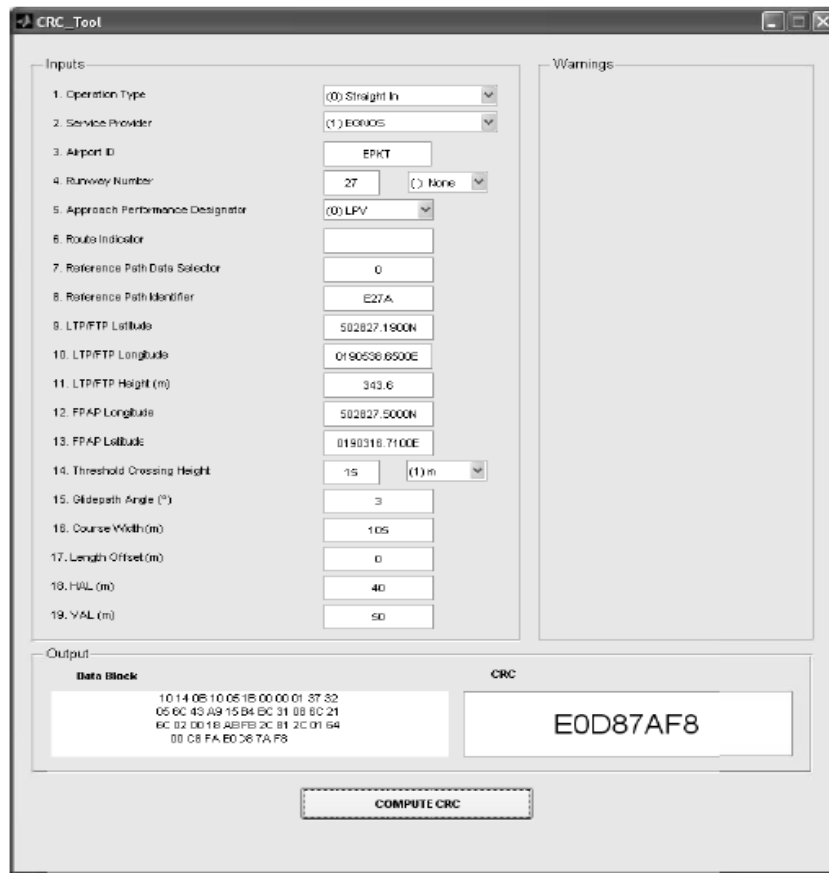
CRC_Tool

Inputs

1. Operation Type (0) Straight In
2. Service Provider (1) EGNOS
3. Airport ID EPKT
4. Runway Number 27 () None
5. Approach Performance Designator (0) LPV
6. Route Indicator
7. Reference Path Data Selector 0
8. Reference Path Identifier E27A
9. LTP/FTP Latitude 502827.1900N
10. LTP/FTP Longitude 0190538.6500E
11. LTP/FTP Height (m) 343.6
12. FPAP Longitude 502827.5000N
13. FPAP Latitude 0190316.7100E
14. Threshold Crossing Height 15 (1) m
15. Glidepath Angle (°) 3
16. Course Width (m) 105
17. Length Offset (m) 0
18. HAL (m) 40
19. VAL (m) 50

Warnings

Output

Data Block

10 14 0B 10 05 1B 00 00 01 37 32 05 6C 43 A9 15 B4 BC 31 08 6C 21 EC 02 00 18 AB FB 2C 81 2C 01 64 00 C8 FA E0 D8 7A F8

CRC

E0D87AF8

COMPUTE CRC